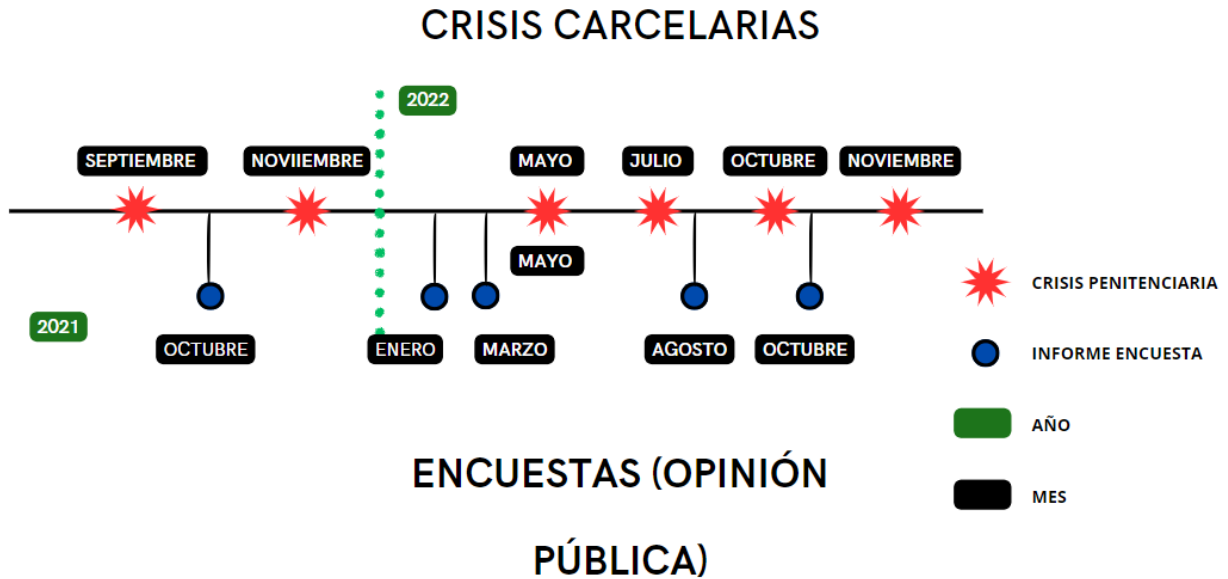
CRISIS CARCELARIAS

2022

SEPTIEMBRE NOVIIEMBRE MAYO JULIO OCTUBRE NOVIEMBRE

MAYO

2021

OCTUBRE ENERO MARZO AGOSTO OCTUBRE

CRISIS PENITENCIARIA

INFORME ENCUESTA

AÑO

MES

ENCUESTAS (OPINIÓN PÚBLICA)